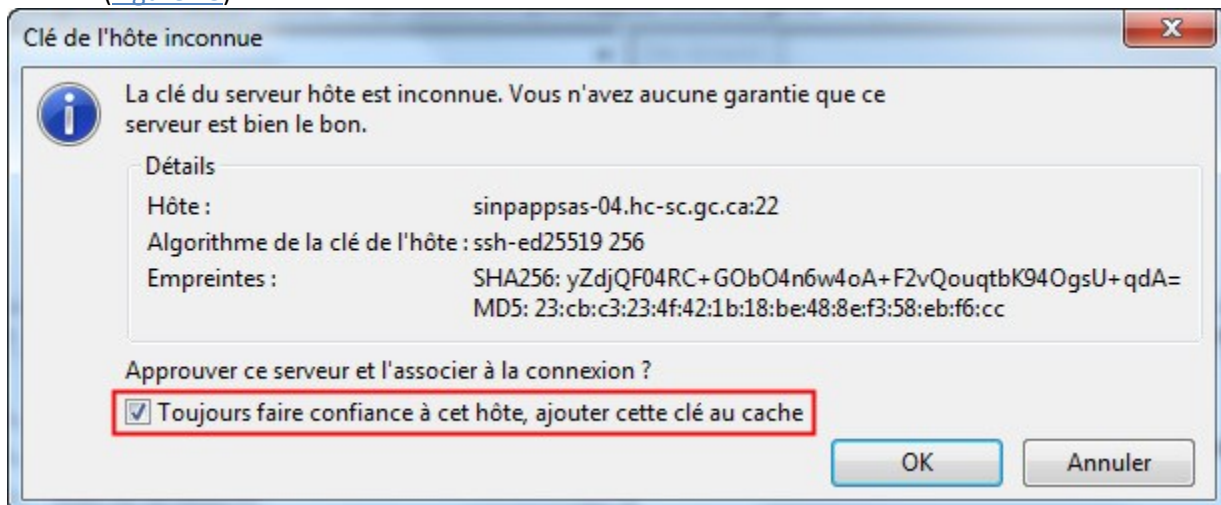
Clé de l'hôte inconnue

La clé du serveur hôte est inconnue. Vous n'avez aucune garantie que ce serveur est bien le bon.

Détails

| | |
|---|---|
| Hôte : | sinpappsas-04.hc-sc.gc.ca:22 |
| Algorithme de la clé de l'hôte : | ssh-ed25519 256 |
| Empreintes : | SHA256: yZdjQF04RC+GObO4n6w4oA+F2vQouqtbK94OgsU+qdA=<br>MD5: 23:cb:c3:23:4f:42:1b:18:be:48:8e:f3:58:eb:f6:cc |

Approuver ce serveur et l'associer à la connexion ?

Toujours faire confiance à cet hôte, ajouter cette clé au cache

OK

Annuler